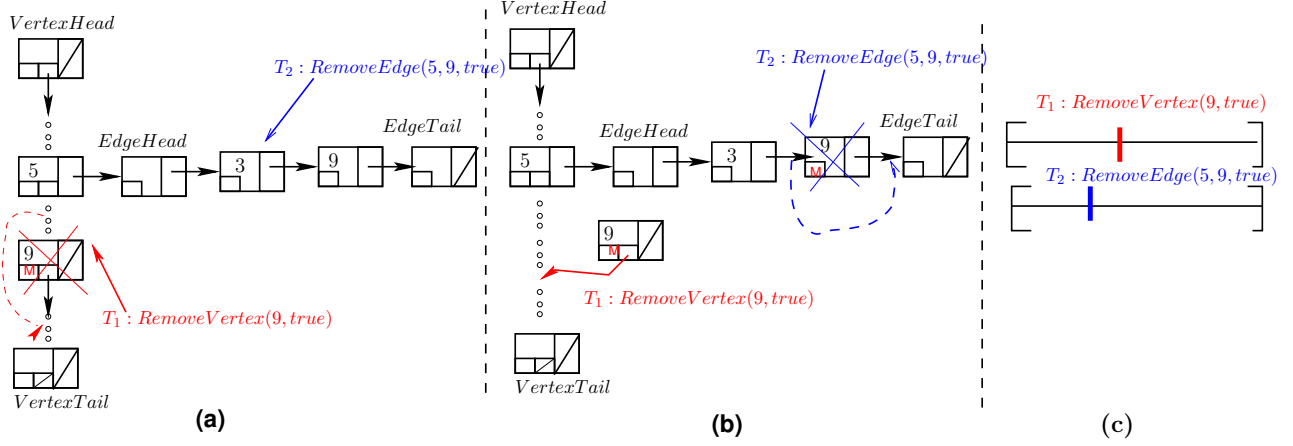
$VertexHead$

$T_2 : RemoveEdge(5, 9, true)$

$EdgeHead$

$EdgeTail$

5

3

9

9

M

$T_1 : RemoveVertex(9, true)$

$VertexTail$

(a)

$VertexHead$

$T_2 : RemoveEdge(5, 9, true)$

$EdgeHead$

$EdgeTail$

5

3

9

M

9

M

$T_1 : RemoveVertex(9, true)$

$VertexTail$

(b)

$T_1 : RemoveVertex(9, true)$

$T_2 : RemoveEdge(5, 9, true)$

(c)